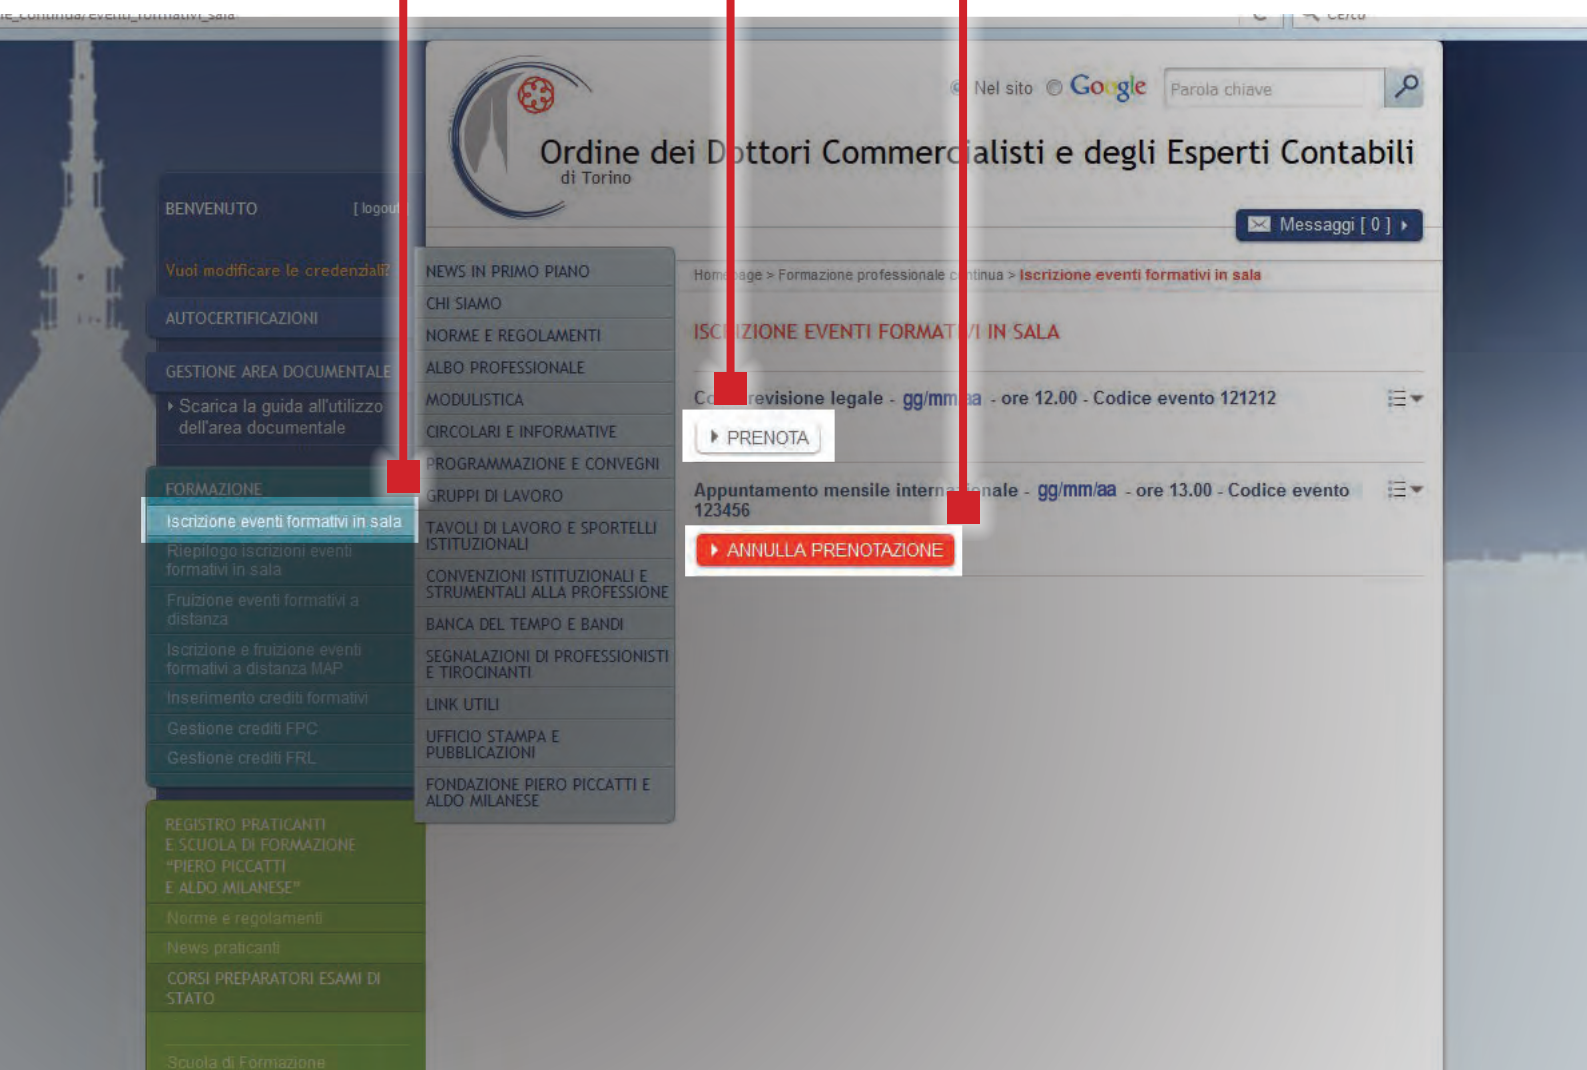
Nel sito Google Parola chiave

Ordine dei D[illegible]ttori Commerc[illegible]alisti e degli Esperti Contabili
di Torino

Messaggi [ 0 ]

BENVENUTO [ logout

Vuoi modificare le credenziali?

AUTOCERTIFICAZIONI

GESTIONE AREA DOCUMENTALE

Scarica la guida all'utilizzo dell'area documentale

FORMAZIONE

Iscrizione eventi formativi in sala

Riepilogo iscrizioni eventi formativi in sala

Fruizione eventi formativi a distanza

Iscrizione e fruizione eventi formativi a distanza MAP

Inserimento crediti formativi

Gestione crediti FPC

Gestione crediti FRL

REGISTRO PRATICANTI E SCUOLA DI FORMAZIONE "PIERO PICCATTI E ALDO MILANESE"

Norme e regolamenti

News praticanti

CORSI PREPARATORI ESAMI DI STATO

Scuola di Formazione

NEWS IN PRIMO PIANO
CHI SIAMO
NORME E REGOLAMENTI
ALBO PROFESSIONALE
MODULISTICA
CIRCOLARI E INFORMATIVE
PROGRAMMAZIONE E CONVEGNI
GRUPPI DI LAVORO
TAVOLI DI LAVORO E SPORTELLI ISTITUZIONALI
CONVENZIONI ISTITUZIONALI E STRUMENTALI ALLA PROFESSIONE
BANCA DEL TEMPO E BANDI
SEGNALAZIONI DI PROFESSIONISTI E TIROCINANTI
LINK UTILI
UFFICIO STAMPA E PUBBLICAZIONI
FONDAZIONE PIERO PICCATTI E ALDO MILANESE

Home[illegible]age > Formazione professionale c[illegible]tinua > Iscrizione eventi formativi in sala

ISC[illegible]IZIONE EVENTI FORMAT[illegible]VI IN SALA

Co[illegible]revisione legale - gg/mm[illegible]a - ore 12.00 - Codice evento 121212

PRENOTA

Appuntamento mensile intern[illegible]nale - gg/mm/aa - ore 13.00 - Codice evento 123456

ANNULLA PRENOTAZIONE